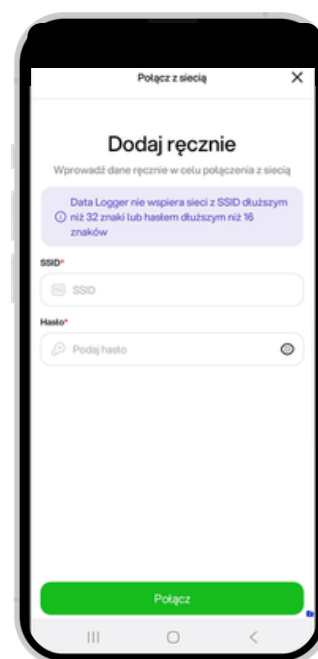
Połącz z siecią
×

Dodaj ręcznie

Wprowadź dane ręcznie w celu połączenia z siecią

Data Logger nie wspiera sieci z SSID dłuższym niż 32 znaki lub hasłem dłuższym niż 16 znaków

SSID*

SSID

Hasło*

Podaj hasło

Połącz